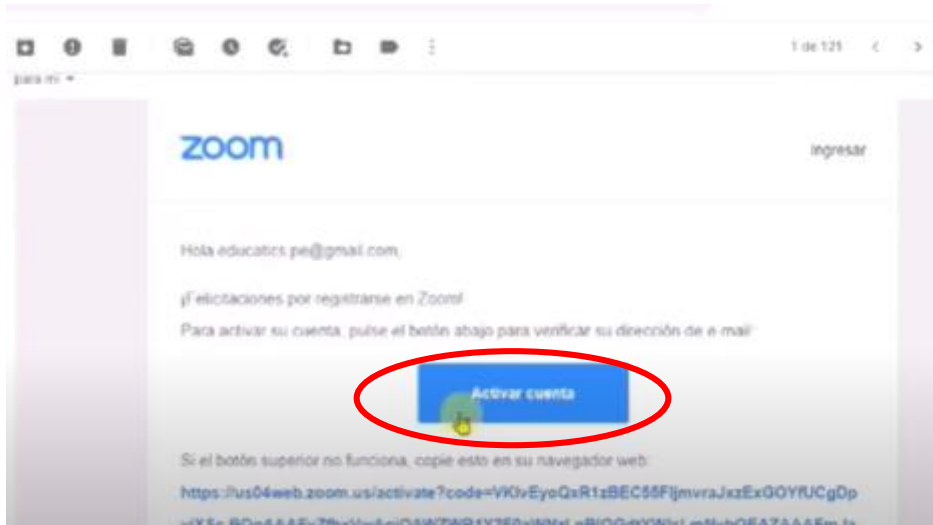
1 de 121

para mí

zoom

Ingresar

Hola educatics.pe@gmail.com,

¡Felicitaciones por registrarse en Zoom!
Para activar su cuenta, pulse el botón abajo para verificar su dirección de e-mail:

Activar cuenta

Si el botón superior no funciona, copie esto en su navegador web:

https://us04web.zoom.us/activate?code=VKIvEyoQxR1zBEC65FljmvraJxzExGOYfUCgDp

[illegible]